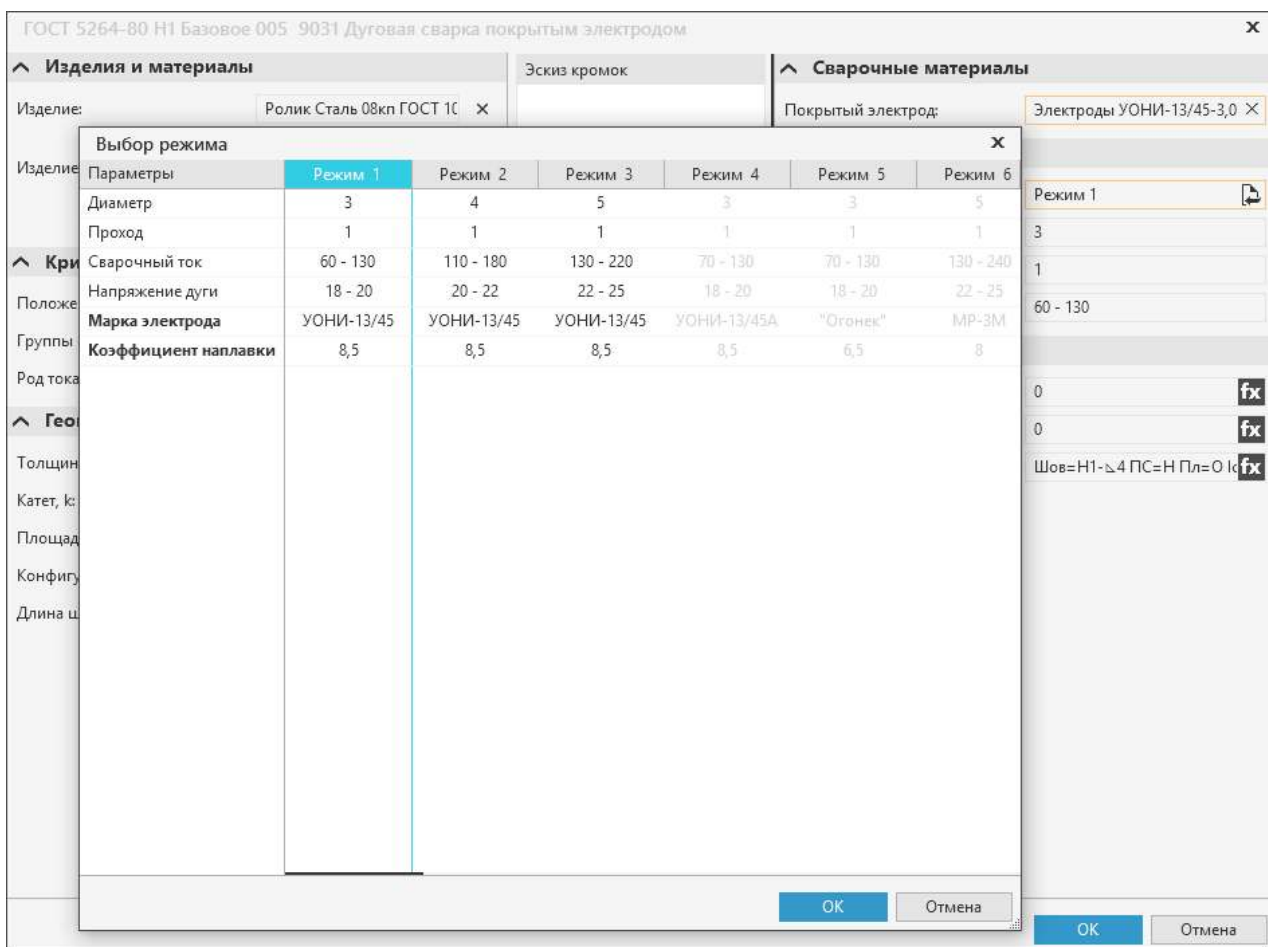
ГОСТ 5264-80 Н1 Базовое 005 9031 Дуговая сварка покрытым электродом

Изделия и материалы

Изделие: Ролик Сталь 08кп ГОСТ 1(

Изделие

Кри

Положе

Группы

Род тока

Гео

Толщин

Катет, k:

Площад

Конфигу

Длина ш

Эскиз кромок

Сварочные материалы

Покрытый электрод: Электроды УОНИ-13/45-3,0

Режим 1

3

1

60 - 130

0

0

Шов=Н1-⊾4 ПС=Н Пл=О Ic

OK Отмена

Выбор режима

| Параметры | Режим 1 | Режим 2 | Режим 3 | Режим 4 | Режим 5 | Режим 6 |
|---|---|---|---|---|---|---|
| Диаметр | 3 | 4 | 5 | 3 | 3 | 5 |
| Проход | 1 | 1 | 1 | 1 | 1 | 1 |
| Сварочный ток | 60 - 130 | 110 - 180 | 130 - 220 | 70 - 130 | 70 - 130 | 130 - 240 |
| Напряжение дуги | 18 - 20 | 20 - 22 | 22 - 25 | 18 - 20 | 18 - 20 | 22 - 25 |
| **Марка электрода** | УОНИ-13/45 | УОНИ-13/45 | УОНИ-13/45 | УОНИ-13/45А | "Огонек" | МР-3М |
| **Коэффициент наплавки** | 8,5 | 8,5 | 8,5 | 8,5 | 6,5 | 8 |

OK Отмена